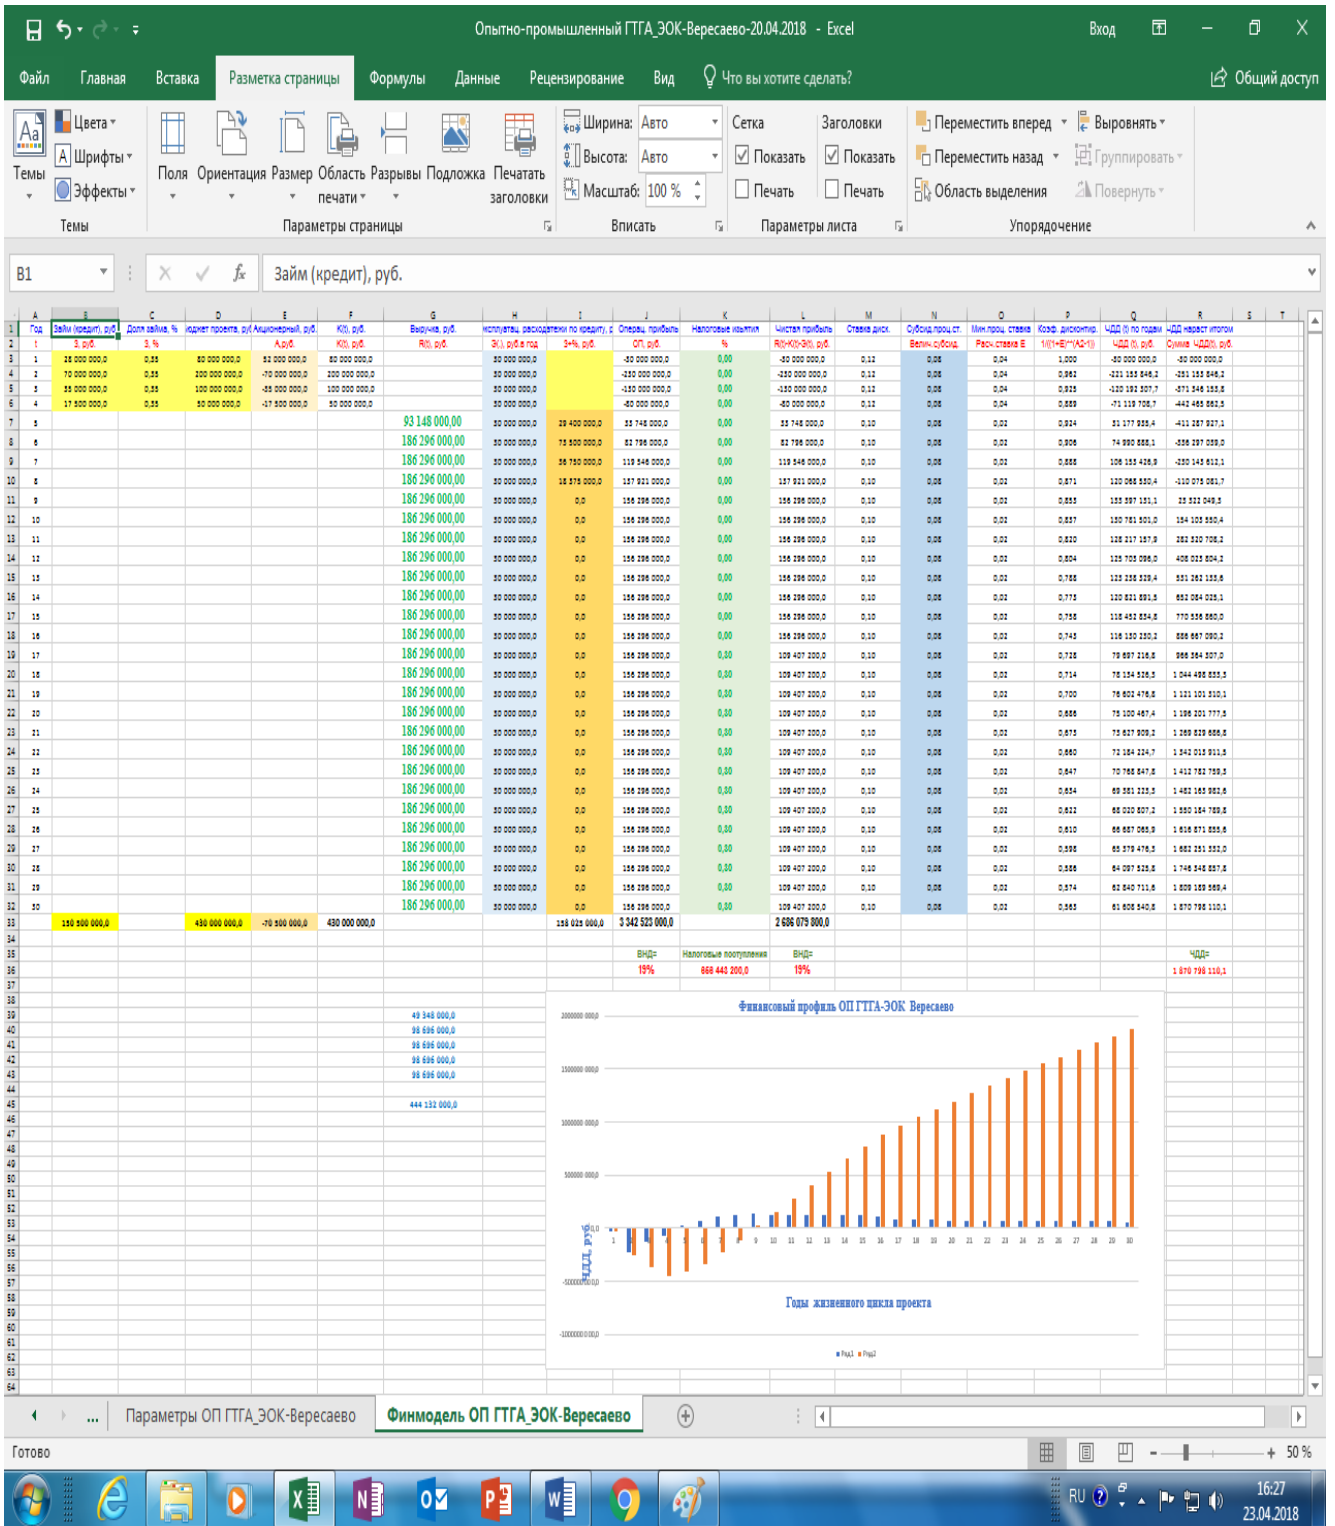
Опытно-промышленный ГТГА_ЭОК-Вересаево-20.04.2018 - Excel

Вход

Файл Главная Вставка Разметка страницы Формулы Данные Рецензирование Вид Что вы хотите сделать? Общий доступ

Темы Цвета Шрифты Эффекты
Темы
Поля Ориентация Размер Область печати Разрывы Подложка Печатать заголовки
Параметры страницы
Ширина: Авто
Высота: Авто
Масштаб: 100 %
Вписать
Сетка Показать Печать
Заголовки Показать Печать
Параметры листа
Переместить вперед Переместить назад Область выделения Выровнять Группировать Повернуть
Упорядочение

B1 Займ (кредит), руб.

| | A | B | C | D | E | F | G | H | I | J | K | L | M | N | O | P | Q | R |
|---|---|---|---|---|---|---|---|---|---|---|---|---|---|---|---|---|---|---|
| 1 | Год | Займ (кредит), руб. | Доля займа, % | Бюджет проекта, руб. | Акционерный, руб. | K(t), руб. | Выручка, руб. | Эксплуатац. расходы | Затраты по кредиту | Операц. прибыль | Налоговые изъятия | Чистая прибыль | Ставка диск. | Субсид.проц.ст. | Мин.проц. ставка | Коэф. дисконтир. | ЧДД (t) по годам | ЧДД нараст.итогом |
| 2 | t | З, руб. | З, % | | А, руб. | K(t), руб. | R(t), руб. | Э(t), руб.в год | З+%, руб. | ОП, руб. | % | R(t)-K(t)-Э(t), руб. | | Велич.субсид. | Расч.ставка E | 1/((1+E)^(A2-1)) | ЧДД (t), руб. | Сумма ЧДД(t), руб. |
| 3 | 1 | 28 000 000,0 | 0,35 | 80 000 000,0 | 52 000 000,0 | 80 000 000,0 | | 30 000 000,0 | | -30 000 000,0 | 0,00 | -30 000 000,0 | 0,12 | 0,08 | 0,04 | 1,000 | -30 000 000,0 | -30 000 000,0 |
| 4 | 2 | 70 000 000,0 | 0,35 | 200 000 000,0 | -70 000 000,0 | 200 000 000,0 | | 30 000 000,0 | | -230 000 000,0 | 0,00 | -230 000 000,0 | 0,12 | 0,08 | 0,04 | 0,962 | -221 153 846,2 | -251 153 846,2 |
| 5 | 3 | 35 000 000,0 | 0,35 | 100 000 000,0 | -35 000 000,0 | 100 000 000,0 | | 30 000 000,0 | | -130 000 000,0 | 0,00 | -130 000 000,0 | 0,12 | 0,08 | 0,04 | 0,925 | -120 192 307,7 | -371 346 153,8 |
| 6 | 4 | 17 500 000,0 | 0,35 | 50 000 000,0 | -17 500 000,0 | 50 000 000,0 | | 30 000 000,0 | | -80 000 000,0 | 0,00 | -80 000 000,0 | 0,12 | 0,08 | 0,04 | 0,889 | -71 119 708,7 | -442 465 862,5 |
| 7 | 5 | | | | | | 93 148 000,00 | 30 000 000,0 | 29 400 000,0 | 33 748 000,0 | 0,00 | 33 748 000,0 | 0,10 | 0,08 | 0,02 | 0,924 | 31 177 935,4 | -411 287 927,1 |
| 8 | 6 | | | | | | 186 296 000,00 | 30 000 000,0 | 73 500 000,0 | 82 796 000,0 | 0,00 | 82 796 000,0 | 0,10 | 0,08 | 0,02 | 0,906 | 74 990 888,1 | -336 297 039,0 |
| 9 | 7 | | | | | | 186 296 000,00 | 30 000 000,0 | 36 750 000,0 | 119 546 000,0 | 0,00 | 119 546 000,0 | 0,10 | 0,08 | 0,02 | 0,888 | 106 153 426,9 | -230 143 612,1 |
| 10 | 8 | | | | | | 186 296 000,00 | 30 000 000,0 | 18 375 000,0 | 137 921 000,0 | 0,00 | 137 921 000,0 | 0,10 | 0,08 | 0,02 | 0,871 | 120 068 530,4 | -110 075 081,7 |
| 11 | 9 | | | | | | 186 296 000,00 | 30 000 000,0 | 0,0 | 156 296 000,0 | 0,00 | 156 296 000,0 | 0,10 | 0,08 | 0,02 | 0,853 | 133 397 131,1 | 23 322 049,3 |
| 12 | 10 | | | | | | 186 296 000,00 | 30 000 000,0 | 0,0 | 156 296 000,0 | 0,00 | 156 296 000,0 | 0,10 | 0,08 | 0,02 | 0,837 | 130 781 501,0 | 154 103 550,4 |
| 13 | 11 | | | | | | 186 296 000,00 | 30 000 000,0 | 0,0 | 156 296 000,0 | 0,00 | 156 296 000,0 | 0,10 | 0,08 | 0,02 | 0,820 | 128 217 157,9 | 282 320 708,2 |
| 14 | 12 | | | | | | 186 296 000,00 | 30 000 000,0 | 0,0 | 156 296 000,0 | 0,00 | 156 296 000,0 | 0,10 | 0,08 | 0,02 | 0,804 | 125 703 096,0 | 408 023 804,2 |
| 15 | 13 | | | | | | 186 296 000,00 | 30 000 000,0 | 0,0 | 156 296 000,0 | 0,00 | 156 296 000,0 | 0,10 | 0,08 | 0,02 | 0,788 | 123 238 329,4 | 531 262 133,6 |
| 16 | 14 | | | | | | 186 296 000,00 | 30 000 000,0 | 0,0 | 156 296 000,0 | 0,00 | 156 296 000,0 | 0,10 | 0,08 | 0,02 | 0,773 | 120 821 891,5 | 652 084 025,1 |
| 17 | 15 | | | | | | 186 296 000,00 | 30 000 000,0 | 0,0 | 156 296 000,0 | 0,00 | 156 296 000,0 | 0,10 | 0,08 | 0,02 | 0,758 | 118 452 834,8 | 770 536 860,0 |
| 18 | 16 | | | | | | 186 296 000,00 | 30 000 000,0 | 0,0 | 156 296 000,0 | 0,00 | 156 296 000,0 | 0,10 | 0,08 | 0,02 | 0,743 | 116 130 230,2 | 886 667 090,2 |
| 19 | 17 | | | | | | 186 296 000,00 | 30 000 000,0 | 0,0 | 156 296 000,0 | 0,30 | 109 407 200,0 | 0,10 | 0,08 | 0,02 | 0,728 | 79 697 216,8 | 966 364 307,0 |
| 20 | 18 | | | | | | 186 296 000,00 | 30 000 000,0 | 0,0 | 156 296 000,0 | 0,30 | 109 407 200,0 | 0,10 | 0,08 | 0,02 | 0,714 | 78 134 526,3 | 1 044 498 833,3 |
| 21 | 19 | | | | | | 186 296 000,00 | 30 000 000,0 | 0,0 | 156 296 000,0 | 0,30 | 109 407 200,0 | 0,10 | 0,08 | 0,02 | 0,700 | 76 602 476,8 | 1 121 101 310,1 |
| 22 | 20 | | | | | | 186 296 000,00 | 30 000 000,0 | 0,0 | 156 296 000,0 | 0,30 | 109 407 200,0 | 0,10 | 0,08 | 0,02 | 0,686 | 75 100 467,4 | 1 196 201 777,5 |
| 23 | 21 | | | | | | 186 296 000,00 | 30 000 000,0 | 0,0 | 156 296 000,0 | 0,30 | 109 407 200,0 | 0,10 | 0,08 | 0,02 | 0,673 | 73 627 909,2 | 1 269 829 686,8 |
| 24 | 22 | | | | | | 186 296 000,00 | 30 000 000,0 | 0,0 | 156 296 000,0 | 0,30 | 109 407 200,0 | 0,10 | 0,08 | 0,02 | 0,660 | 72 184 224,7 | 1 342 013 911,5 |
| 25 | 23 | | | | | | 186 296 000,00 | 30 000 000,0 | 0,0 | 156 296 000,0 | 0,30 | 109 407 200,0 | 0,10 | 0,08 | 0,02 | 0,647 | 70 768 847,8 | 1 412 782 759,3 |
| 26 | 24 | | | | | | 186 296 000,00 | 30 000 000,0 | 0,0 | 156 296 000,0 | 0,30 | 109 407 200,0 | 0,10 | 0,08 | 0,02 | 0,634 | 69 381 223,3 | 1 482 163 982,6 |
| 27 | 25 | | | | | | 186 296 000,00 | 30 000 000,0 | 0,0 | 156 296 000,0 | 0,30 | 109 407 200,0 | 0,10 | 0,08 | 0,02 | 0,622 | 68 020 807,2 | 1 550 184 789,8 |
| 28 | 26 | | | | | | 186 296 000,00 | 30 000 000,0 | 0,0 | 156 296 000,0 | 0,30 | 109 407 200,0 | 0,10 | 0,08 | 0,02 | 0,610 | 66 687 065,9 | 1 616 871 855,6 |
| 29 | 27 | | | | | | 186 296 000,00 | 30 000 000,0 | 0,0 | 156 296 000,0 | 0,30 | 109 407 200,0 | 0,10 | 0,08 | 0,02 | 0,598 | 65 379 476,3 | 1 682 251 332,0 |
| 30 | 28 | | | | | | 186 296 000,00 | 30 000 000,0 | 0,0 | 156 296 000,0 | 0,30 | 109 407 200,0 | 0,10 | 0,08 | 0,02 | 0,586 | 64 097 525,8 | 1 746 348 857,8 |
| 31 | 29 | | | | | | 186 296 000,00 | 30 000 000,0 | 0,0 | 156 296 000,0 | 0,30 | 109 407 200,0 | 0,10 | 0,08 | 0,02 | 0,574 | 62 840 711,6 | 1 809 189 569,4 |
| 32 | 30 | | | | | | 186 296 000,00 | 30 000 000,0 | 0,0 | 156 296 000,0 | 0,30 | 109 407 200,0 | 0,10 | 0,08 | 0,02 | 0,563 | 61 608 540,8 | 1 870 798 110,1 |
| 33 | | 150 500 000,0 | | 430 000 000,0 | -70 500 000,0 | 430 000 000,0 | | | 158 025 000,0 | 3 342 523 000,0 | | 2 686 079 800,0 | | | | | | |

ВНД= 19%
Налоговые поступления 868 443 200,0
ВНД= 19%
ЧДД= 1 870 798 110,1

49 348 000,0
98 696 000,0
98 696 000,0
98 696 000,0
98 696 000,0

444 132 000,0

Финансовый профиль ОП ГТГА-ЭОК Вересаево
2000000 000,0
1500000 000,0
1000000 000,0
500000 000,0
0,0
-500000 000,0
-1000000 000,0
ЧДД, руб.
1 2 3 4 5 6 7 8 9 10 11 12 13 14 15 16 17 18 19 20 21 22 23 24 25 26 27 28 29 30
Годы жизненного цикла проекта
Ряд1 Ряд2

... Параметры ОП ГТГА_ЭОК-Вересаево Финмодель ОП ГТГА_ЭОК-Вересаево

Готово 50 %

RU 16:27 23.04.2018